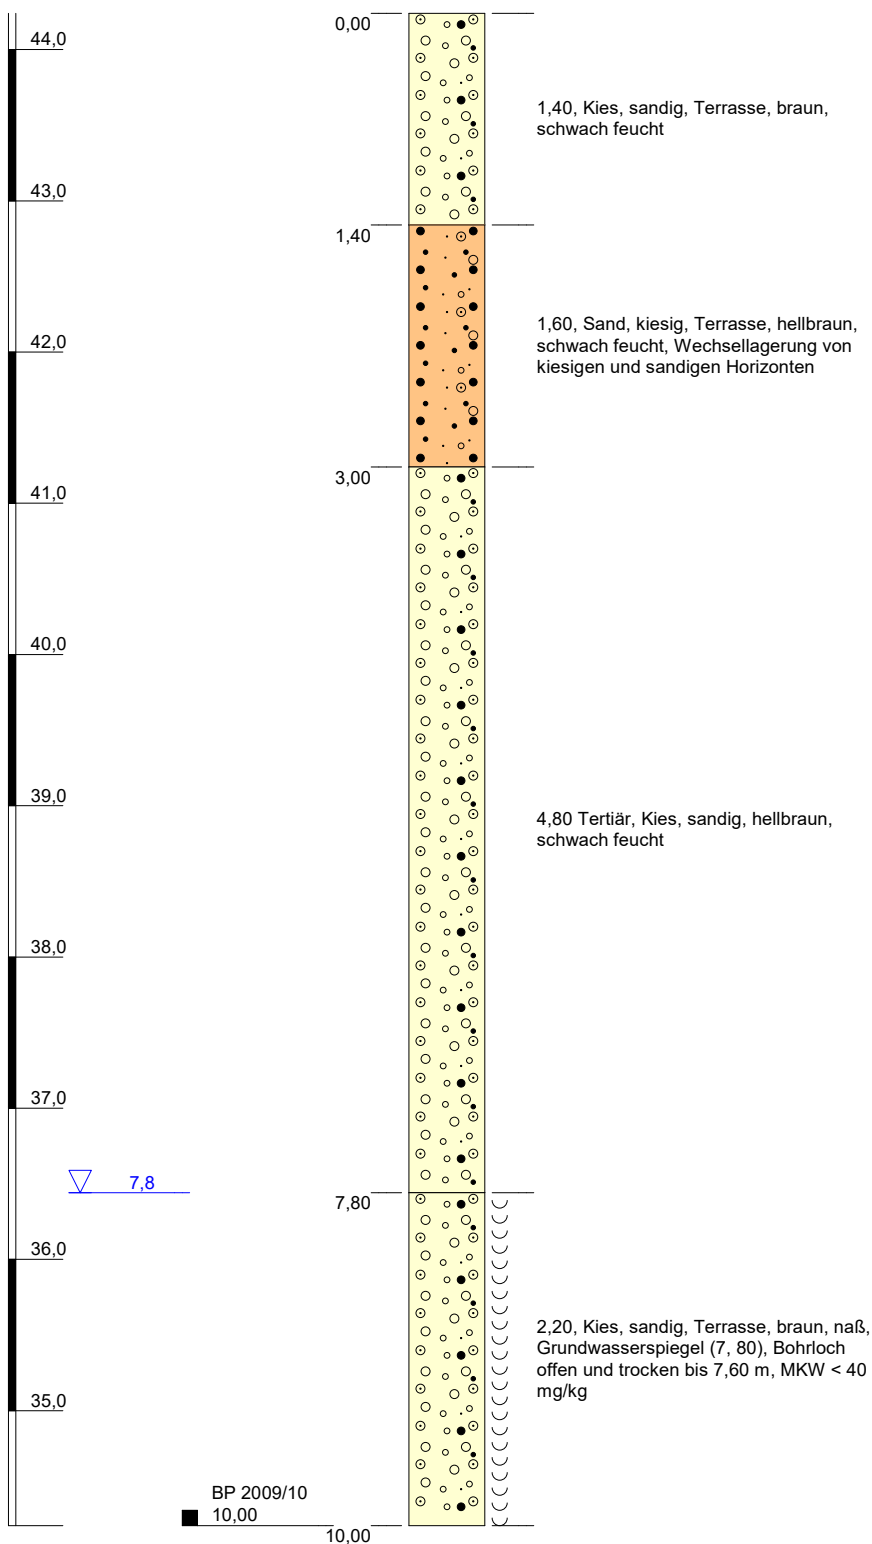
44,0

43,0

42,0

41,0

40,0

39,0

38,0

37,0

7,8

36,0

35,0

BP 2009/10
10,00

0,00

1,40

3,00

7,80

10,00

1,40, Kies, sandig, Terrasse, braun, schwach feucht

1,60, Sand, kiesig, Terrasse, hellbraun, schwach feucht, Wechsellagerung von kiesigen und sandigen Horizonten

4,80 Tertiär, Kies, sandig, hellbraun, schwach feucht

2,20, Kies, sandig, Terrasse, braun, naß, Grundwasserspiegel (7, 80), Bohrloch offen und trocken bis 7,60 m, MKW < 40 mg/kg